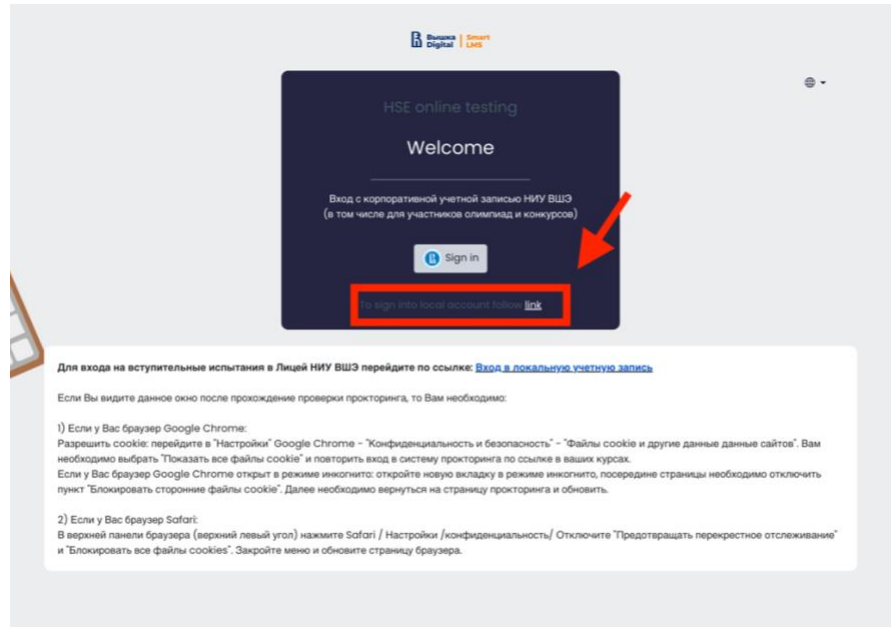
Вышка Digital | Smart LMS

HSE online testing

Welcome

Вход с корпоративной учетной записью НИУ ВШЭ (в том числе для участников олимпиад и конкурсов)

Sign in

To sign into local account follow link

Для входа на вступительные испытания в Лицей НИУ ВШЭ перейдите по ссылке: Вход в локальную учетную запись

Если Вы видите данное окно после прохождение проверки прокторинга, то Вам необходимо:

1) Если у Вас браузер Google Chrome:
Разрешить cookie: перейдите в "Настройки" Google Chrome - "Конфиденциальность и безопасность" - "Файлы cookie и другие данные данные сайтов". Вам необходимо выбрать "Показать все файлы cookie" и повторить вход в систему прокторинга по ссылке в ваших курсах.
Если у Вас браузер Google Chrome открыт в режиме инкогнито: откройте новую вкладку в режиме инкогнито, посередине страницы необходимо отключить пункт "Блокировать сторонние файлы cookie". Далее необходимо вернуться на страницу прокторинга и обновить.

2) Если у Вас браузер Safari:
В верхней панели браузера (верхний левый угол) нажмите Safari / Настройки /конфиденциальность/ Отключите "Предотвращать перекрестное отслеживание" и "Блокировать все файлы cookies". Закройте меню и обновите страницу браузера.